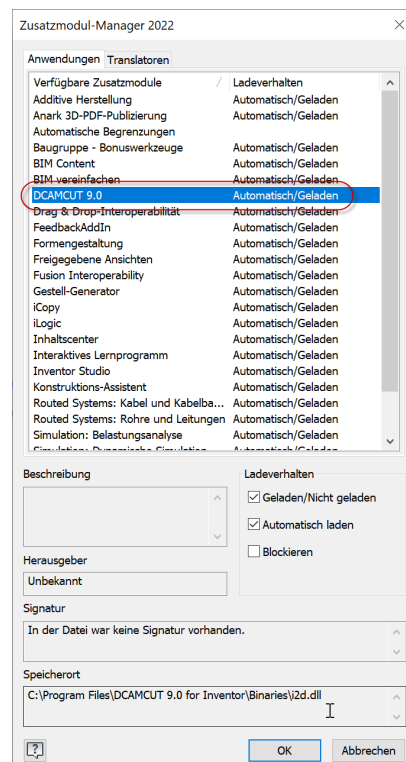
Zusatzmodul-Manager 2022

Anwendungen | Translatoren

| Verfügbare Zusatzmodule | Ladeverhalten |
|---|---|
| Additive Herstellung | Automatisch/Geladen |
| Anark 3D-PDF-Publizierung | Automatisch/Geladen |
| Automatische Begrenzungen | |
| Baugruppe - Bonuswerkzeuge | Automatisch/Geladen |
| BIM Content | Automatisch/Geladen |
| BIM vereinfachen | Automatisch/Geladen |
| DCAMCUT 9.0 | Automatisch/Geladen |
| Drag & Drop-Interoperabilität | Automatisch/Geladen |
| FeedbackAddIn | Automatisch/Geladen |
| Formengestaltung | Automatisch/Geladen |
| Freigegebene Ansichten | Automatisch/Geladen |
| Fusion Interoperability | Automatisch/Geladen |
| Gestell-Generator | Automatisch/Geladen |
| iCopy | Automatisch/Geladen |
| iLogic | Automatisch/Geladen |
| Inhaltscenter | Automatisch/Geladen |
| Interaktives Lernprogramm | Automatisch/Geladen |
| Inventor Studio | Automatisch/Geladen |
| Konstruktions-Assistent | Automatisch/Geladen |
| Routed Systems: Kabel und Kabelba... | Automatisch/Geladen |
| Routed Systems: Rohre und Leitungen | Automatisch/Geladen |
| Simulation: Belastungsanalyse | Automatisch/Geladen |
| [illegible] | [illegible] |

Beschreibung

Ladeverhalten
Geladen/Nicht geladen
Automatisch laden
Blockieren

Herausgeber
Unbekannt

Signatur
In der Datei war keine Signatur vorhanden.

Speicherort
C:\Program Files\DCAMCUT 9.0 for Inventor\Binaries\i2d.dll

OK
Abbrechen